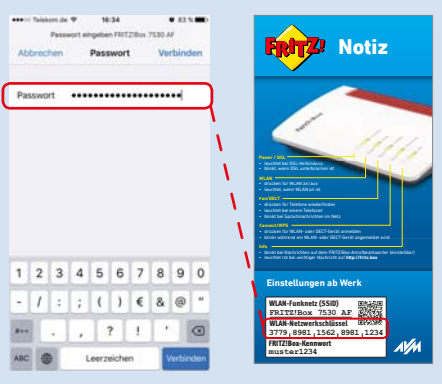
••••• Telekom.de 16:34 83 %

Passwort eingeben FRITZ!Box 7530 AF

Abbrechen Passwort Verbinden

Passwort ••••••••••••••••••••

1 2 3 4 5 6 7 8 9 0

- / : ; ( ) € & @

#+= . , ? ! '

ABC Leerzeichen Verbinden

FRITZ! Notiz

Power / DSL

WLAN

Fon/DECT

Connect/WPS

Info

Einstellungen ab Werk

WLAN-Funknetz (SSID)
FRITZ!Box 7530 AF

WLAN-Netzwerkschlüssel
3779 8981 1562 8981 1234

FRITZ!Box-Kennwort
muster1234

AVM